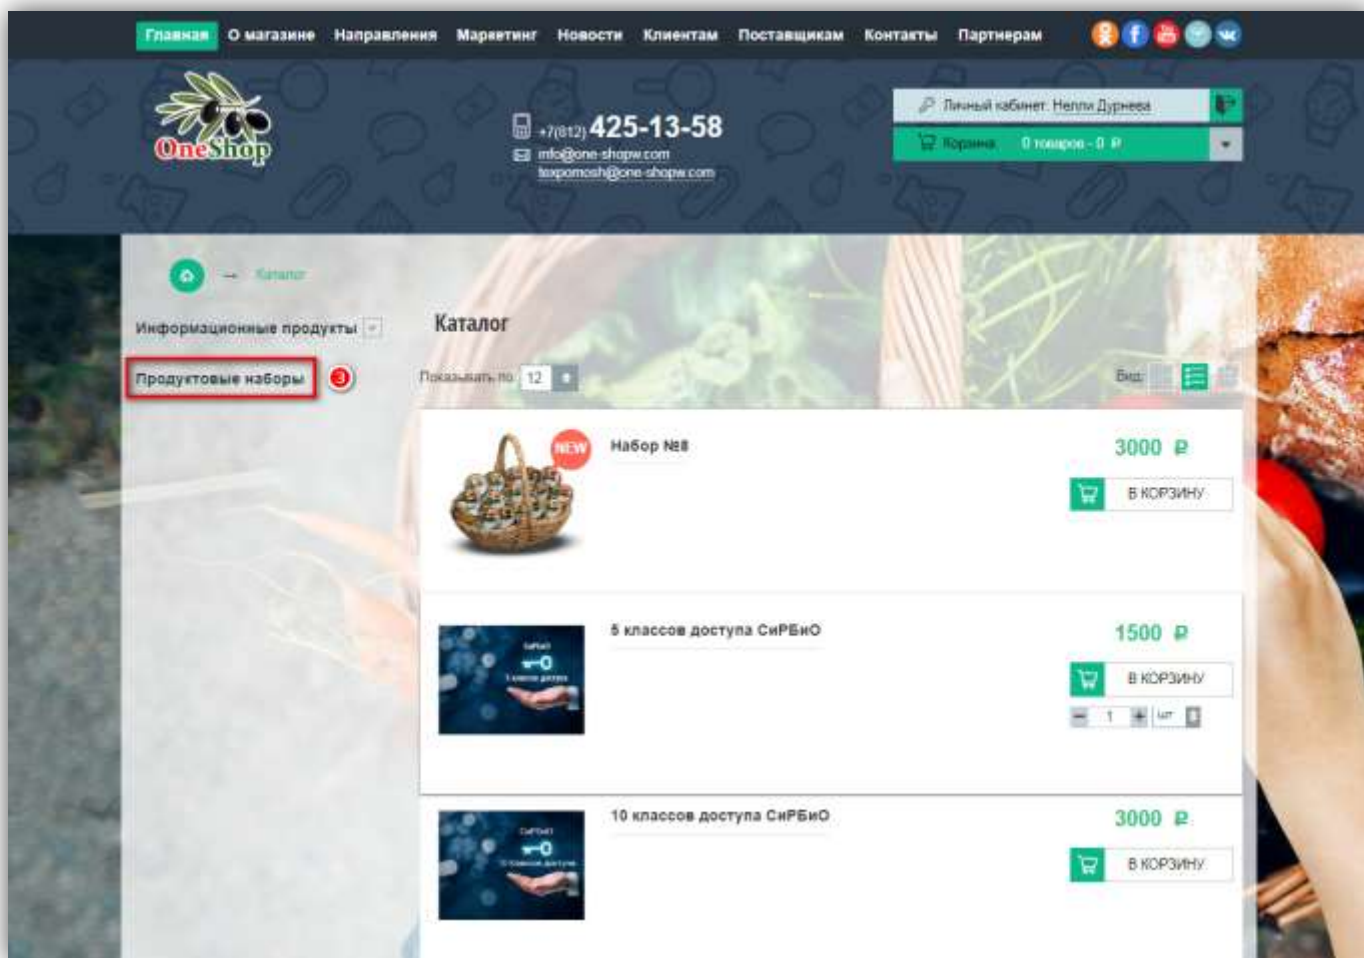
Главная О магазине Направления Маркетинг Новости Клиентам Поставщикам Контакты Партнерам

OneShop

+7(812) 425-13-58
info@one-shopw.com
texpomosh@one-shopw.com

Личный кабинет: Нелли Дурнева

Корзина 0 товаров - 0 ₽

→ Каталог

Информационные продукты

Продуктовые наборы

3

Каталог

Показывать по: 12

Вид:

NEW

Набор №8

3000 ₽

В КОРЗИНУ

5 классов доступа СиРБиО

СиРБиО
5 классов доступа

1500 ₽

В КОРЗИНУ

1 шт

10 классов доступа СиРБиО

СиРБиО
10 классов доступа

3000 ₽

В КОРЗИНУ